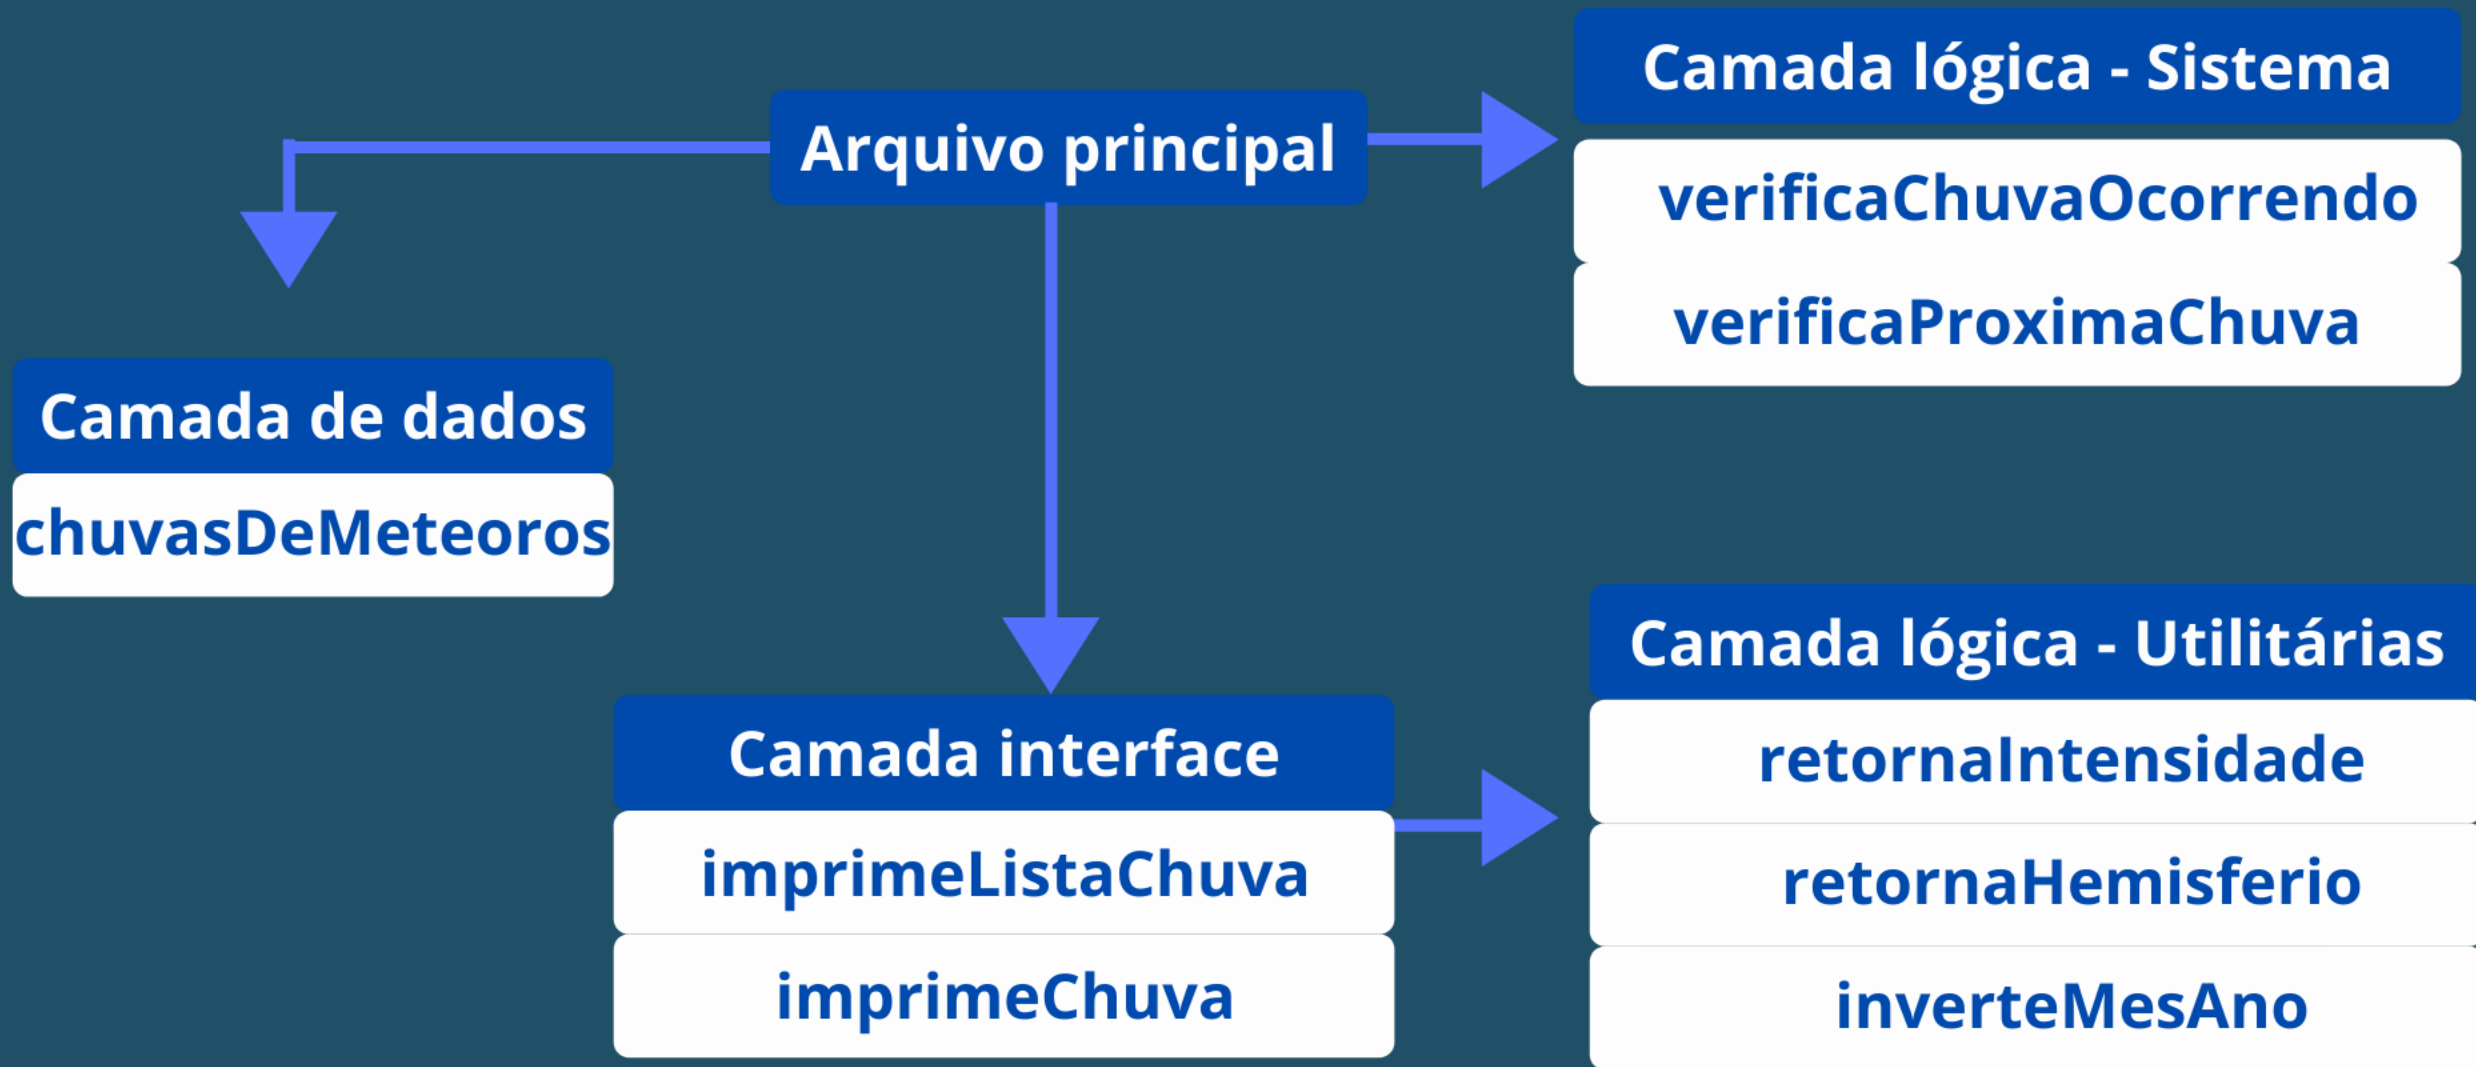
Arquivo principal

Camada lógica - Sistema
verificaChuvaOcorrendo
verificaProximaChuva

Camada de dados
chuvasDeMeteoros

Camada interface
imprimeListaChuva
imprimeChuva

Camada lógica - Utilitárias
retornaIntensidade
retornaHemisferio
inverteMesAno